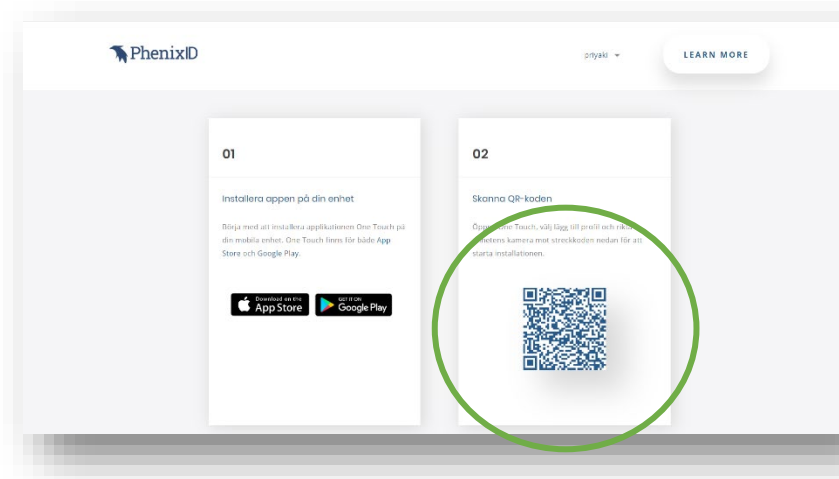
PhenixID

priyaki

LEARN MORE

01

Installera appen på din enhet

Börja med att installera applikationen One Touch på din mobila enhet. One Touch finns för både App Store och Google Play.

Download on the App Store

GET IT ON Google Play

02

Skanna QR-koden

Öppna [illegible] One Touch, välj lägg till profil och rikta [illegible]enhetens kamera mot streckkoden nedan för att starta installationen.